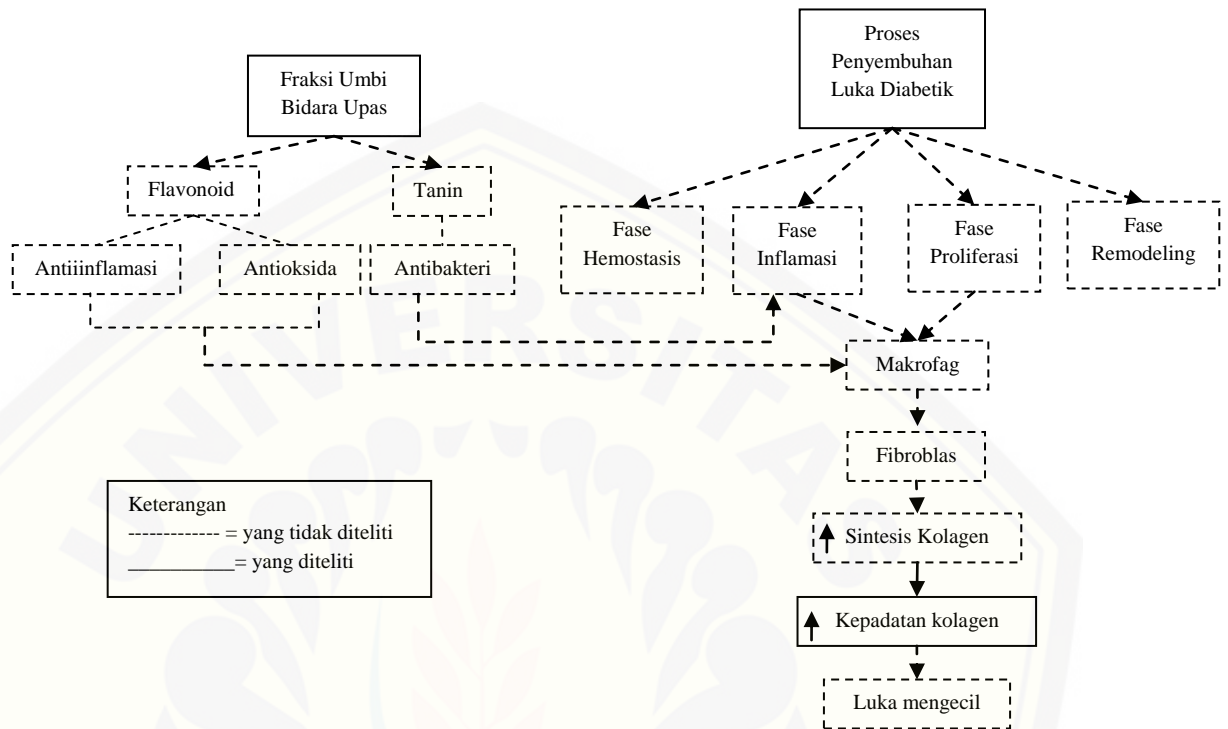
Fraksi Umbi Bidara Upas

Proses Penyembuhan Luka Diabetik

Flavonoid

Tanin

Antiiinflamasi

Antioksida

Antibakteri

Fase Hemostasis

Fase Inflamasi

Fase Proliferasi

Fase Remodeling

Makrofag

Fibroblas

Sintesis Kolagen

Kepadatan kolagen

Luka mengecil

Keterangan
------------- = yang tidak diteliti
__________= yang diteliti